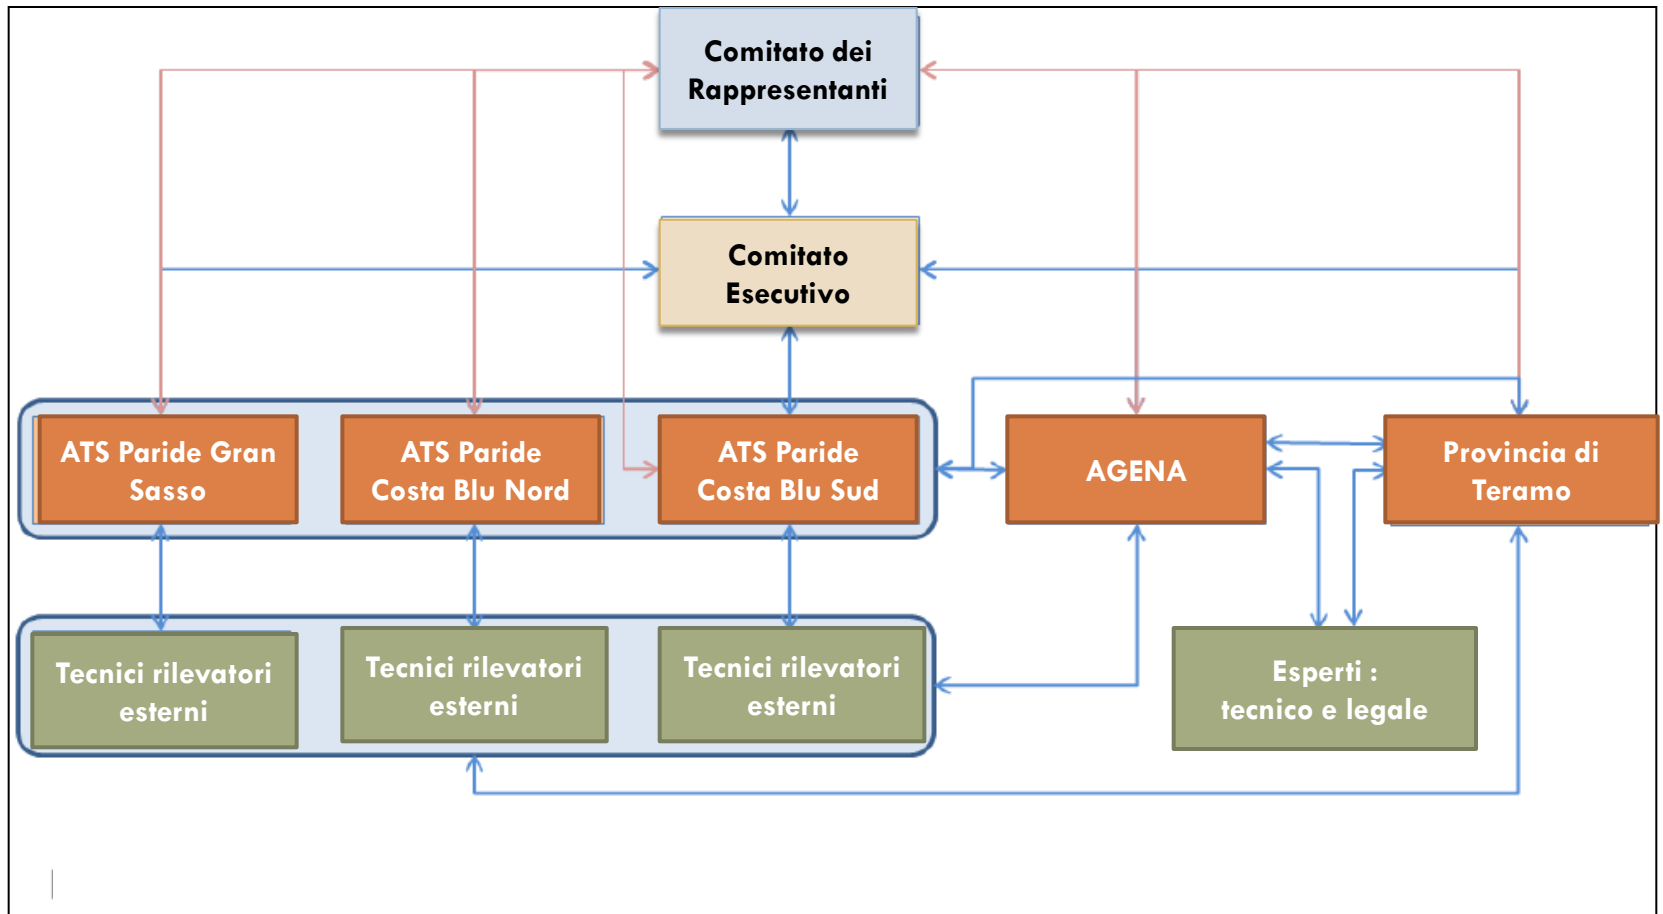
Comitato dei Rappresentanti

Comitato Esecutivo

ATS Paride Gran Sasso

ATS Paride Costa Blu Nord

ATS Paride Costa Blu Sud

AGENA

Provincia di Teramo

Tecnici rilevatori esterni

Tecnici rilevatori esterni

Tecnici rilevatori esterni

Esperti : tecnico e legale